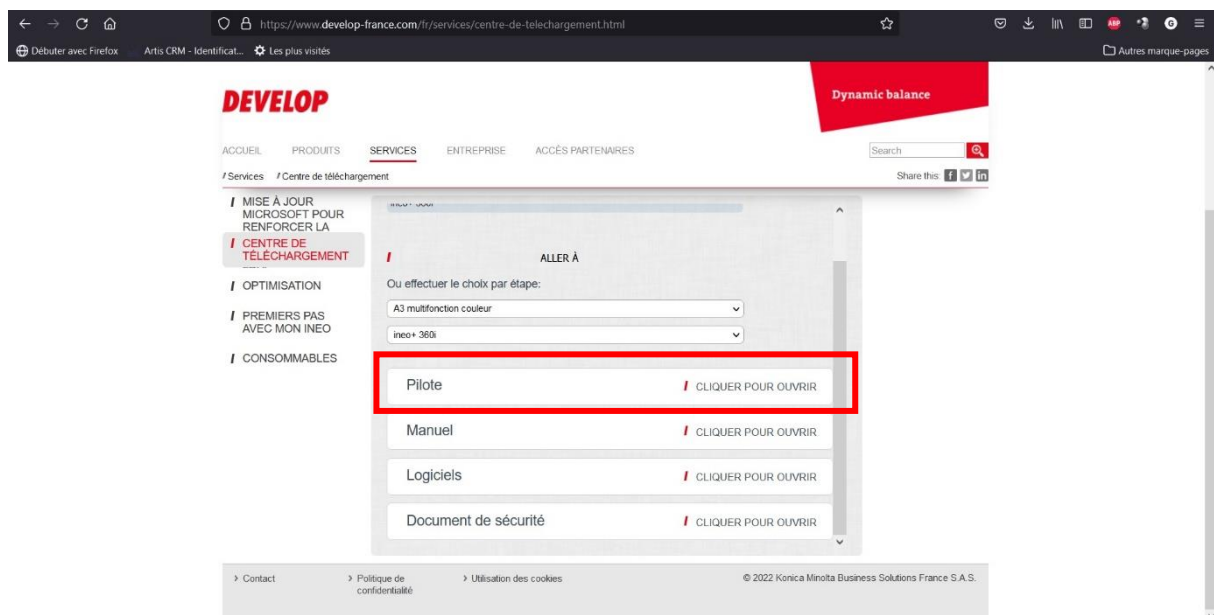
https://www.develop-france.com/fr/services/centre-de-telechargement.html

Débuter avec Firefox   Artis CRM - Identificat...   Les plus visités   Autres marque-pages

DEVELOP

Dynamic balance

ACCUEIL   PRODUITS   SERVICES   ENTREPRISE   ACCÈS PARTENAIRES

Search

/ Services / Centre de téléchargement

Share this:

MISE À JOUR MICROSOFT POUR RENFORCER LA

CENTRE DE TÉLÉCHARGEMENT

OPTIMISATION

PREMIERS PAS AVEC MON INEO

CONSOMMABLES

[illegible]

ALLER À

Ou effectuer le choix par étape:

A3 multifonction couleur

ineo+ 360i

Pilote   CLIQUER POUR OUVRIR

Manuel   CLIQUER POUR OUVRIR

Logiciels   CLIQUER POUR OUVRIR

Document de sécurité   CLIQUER POUR OUVRIR

> Contact   > Politique de confidentialité   > Utilisation des cookies   © 2022 Konica Minolta Business Solutions France S.A.S.